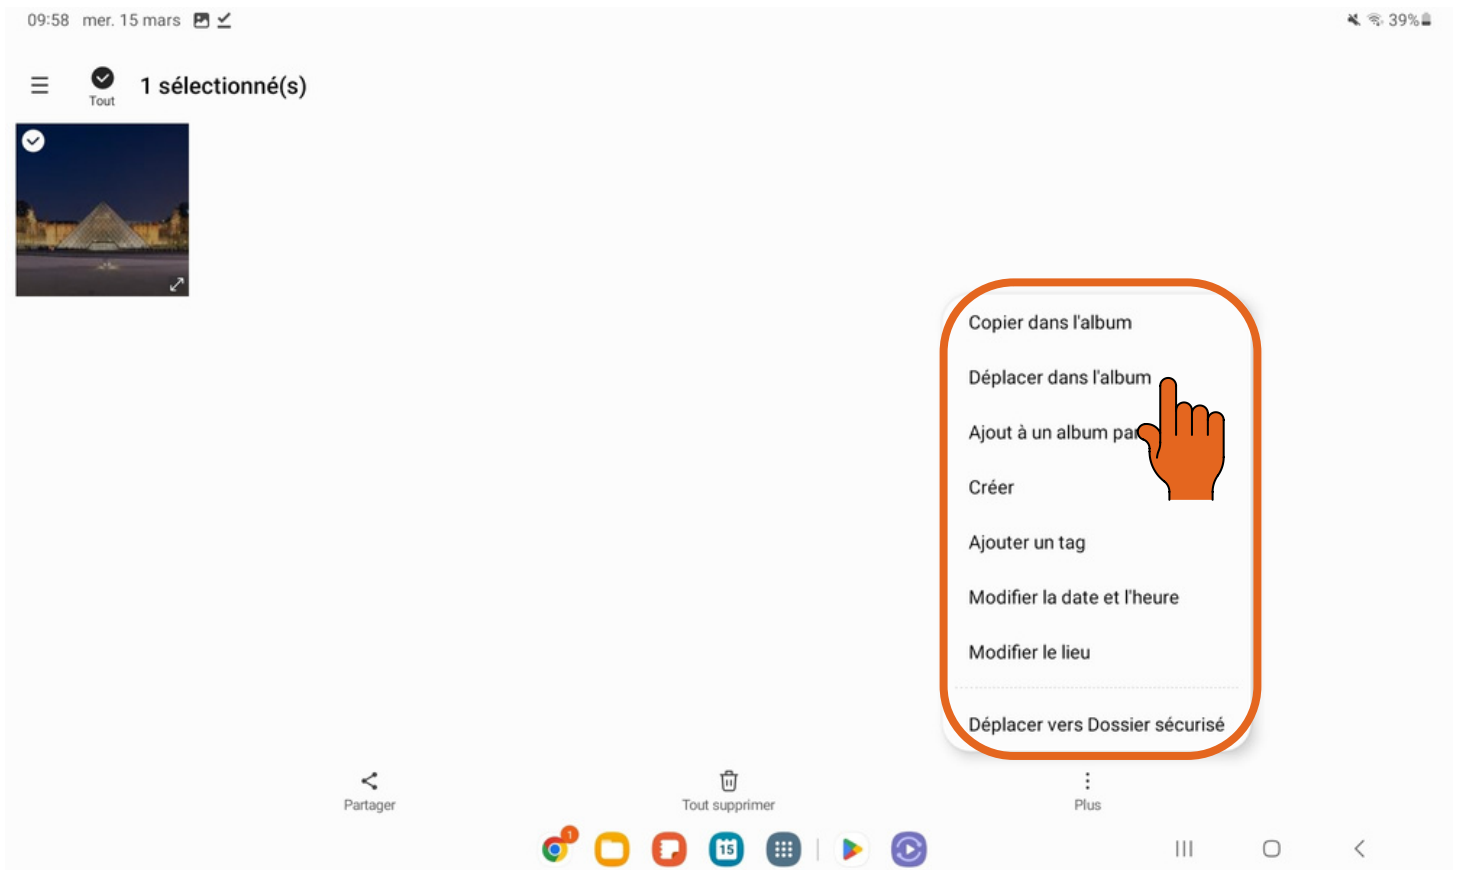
09:58 mer. 15 mars

39%

Tout

1 sélectionné(s)

Copier dans l'album

Déplacer dans l'album

Ajout à un album pa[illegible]

Créer

Ajouter un tag

Modifier la date et l'heure

Modifier le lieu

Déplacer vers Dossier sécurisé

Partager

Tout supprimer

Plus

1

15